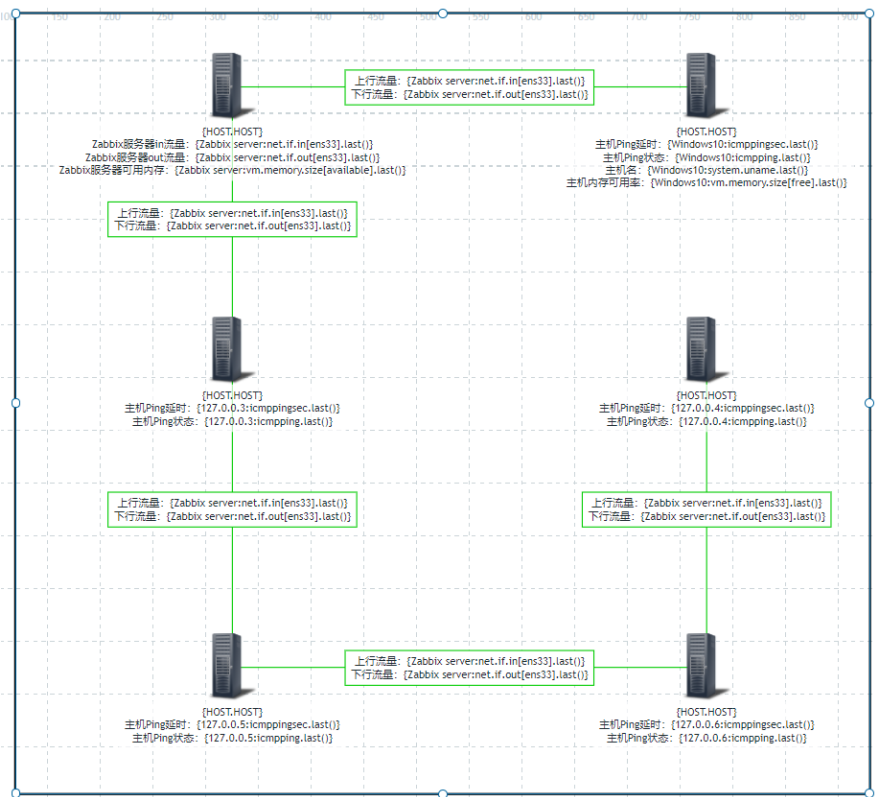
100 150 200 250 300 350 400 450 500 550 600 650 700 750 800 850 900

上行流量: {Zabbix server:net.if.in[ens33].last()}
下行流量: {Zabbix server:net.if.out[ens33].last()}

{HOST.HOST}
Zabbix服务器in流量: {Zabbix server:net.if.in[ens33].last()}
Zabbix服务器out流量: {Zabbix server:net.if.out[ens33].last()}
Zabbix服务器可用内存: {Zabbix server:vm.memory.size[available].last()}

{HOST.HOST}
主机Ping延时: {Windows10:icmppingsec.last()}
主机Ping状态: {Windows10:icmpping.last()}
主机名: {Windows10:system.uname.last()}
主机内存可用率: {Windows10:vm.memory.size[free].last()}

上行流量: {Zabbix server:net.if.in[ens33].last()}
下行流量: {Zabbix server:net.if.out[ens33].last()}

{HOST.HOST}
主机Ping延时: {127.0.0.3:icmppingsec.last()}
主机Ping状态: {127.0.0.3:icmpping.last()}

{HOST.HOST}
主机Ping延时: {127.0.0.4:icmppingsec.last()}
主机Ping状态: {127.0.0.4:icmpping.last()}

上行流量: {Zabbix server:net.if.in[ens33].last()}
下行流量: {Zabbix server:net.if.out[ens33].last()}

上行流量: {Zabbix server:net.if.in[ens33].last()}
下行流量: {Zabbix server:net.if.out[ens33].last()}

上行流量: {Zabbix server:net.if.in[ens33].last()}
下行流量: {Zabbix server:net.if.out[ens33].last()}

{HOST.HOST}
主机Ping延时: {127.0.0.5:icmppingsec.last()}
主机Ping状态: {127.0.0.5:icmpping.last()}

{HOST.HOST}
主机Ping延时: {127.0.0.6:icmppingsec.last()}
主机Ping状态: {127.0.0.6:icmpping.last()}